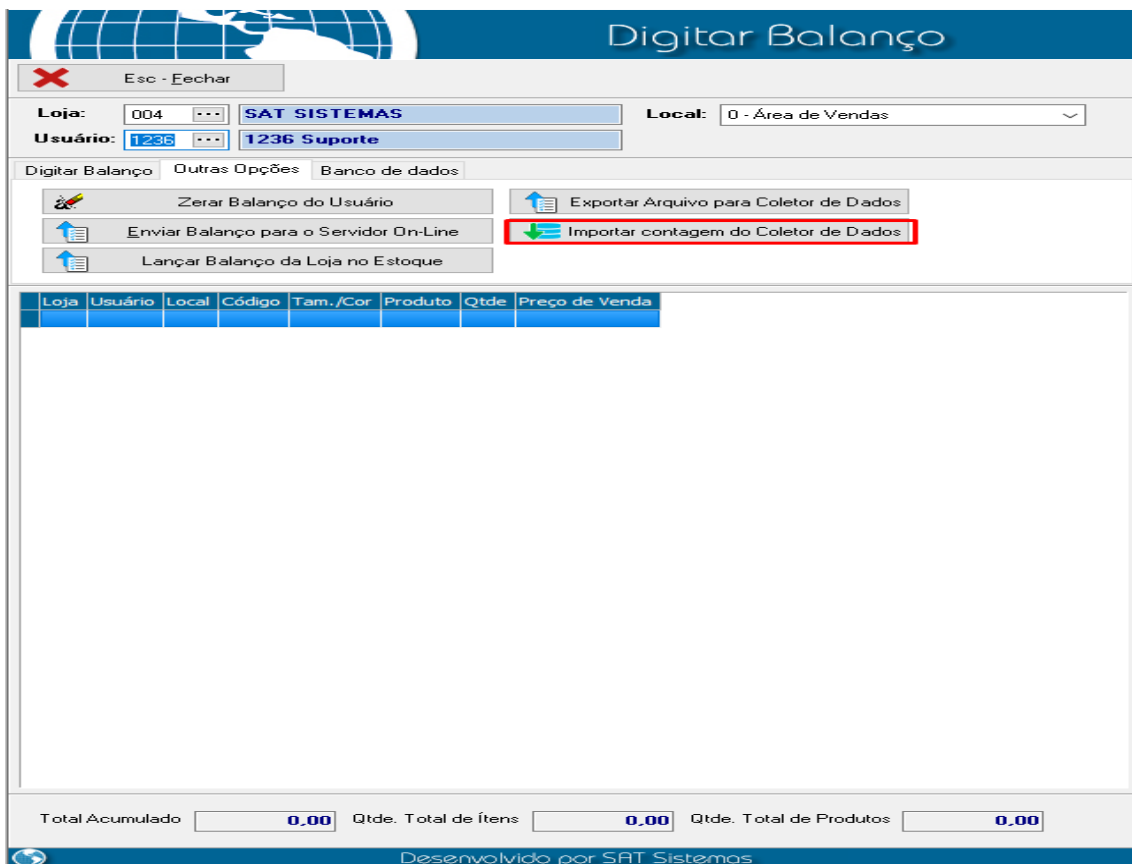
Digitar Balanço

Esc - Fechar

Loja: 004 ... SAT SISTEMAS
Local: 0 - Área de Vendas
Usuário: 1236 ... 1236 Suporte

Digitar Balanço | Outras Opções | Banco de dados

Zerar Balanço do Usuário
Exportar Arquivo para Coletor de Dados
Enviar Balanço para o Servidor On-Line
Importar contagem do Coletor de Dados
Lançar Balanço da Loja no Estoque

| Loja | Usuário | Local | Código | Tam./Cor | Produto | Qtde | Preço de Venda |
|---|---|---|---|---|---|---|---|
| | | | | | | | |

Total Acumulado 0,00 Qtde. Total de Ítens 0,00 Qtde. Total de Produtos 0,00

Desenvolvido por SAT Sistemas